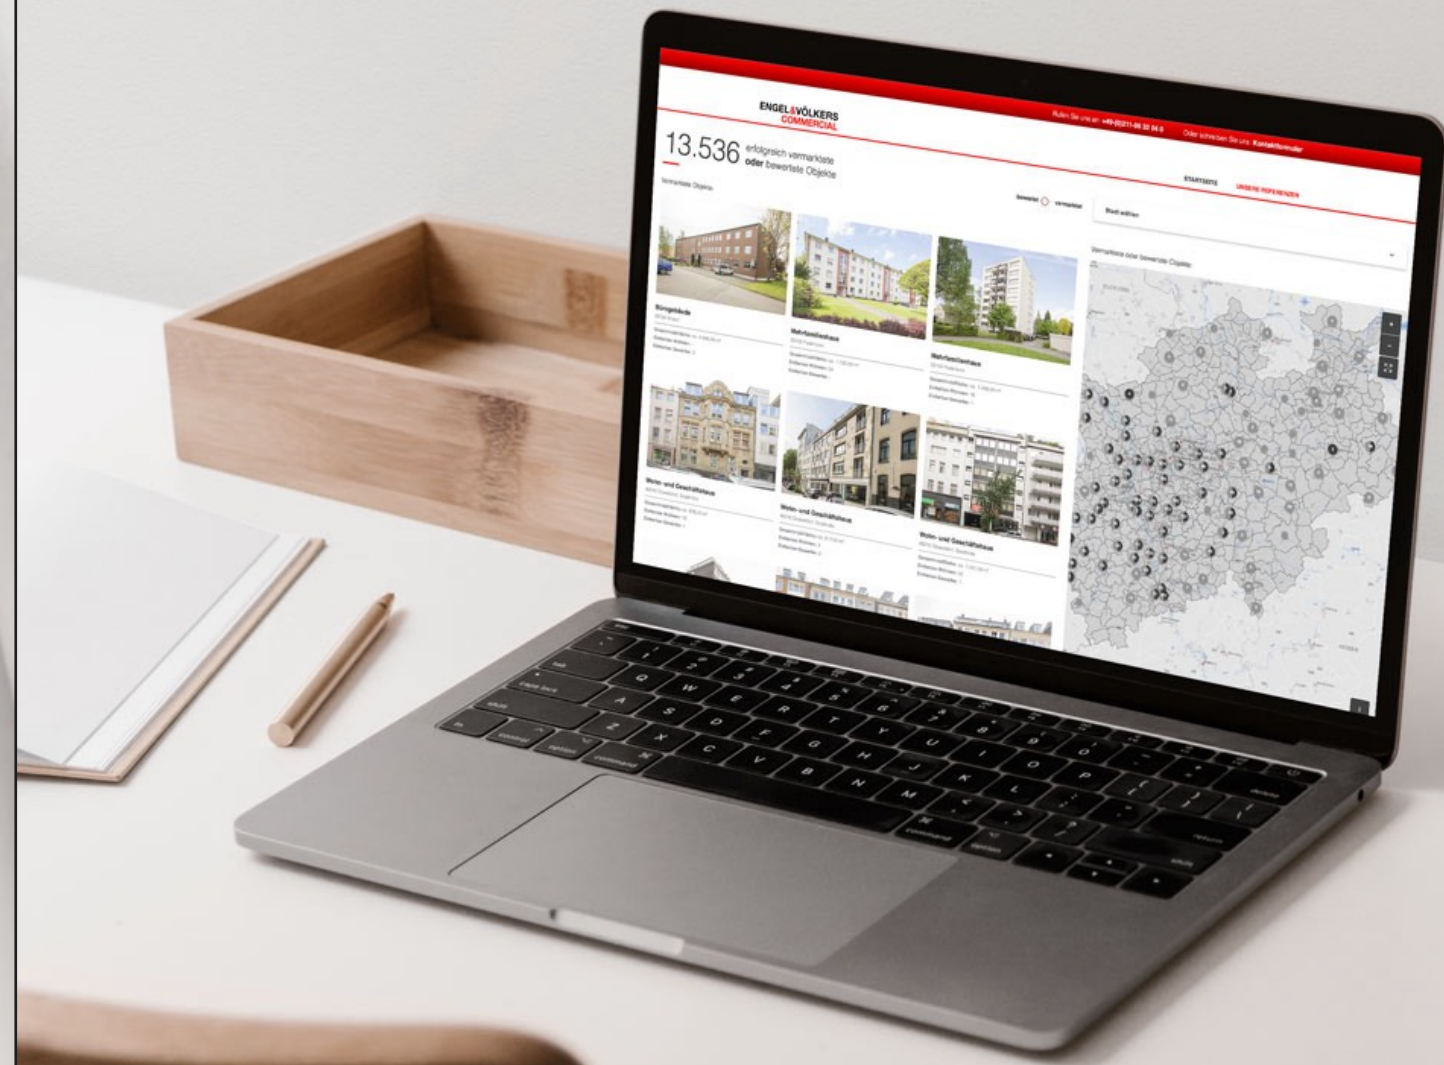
ENGEL&VÖLKERS
COMMERCIAL

Rufen Sie uns an: +49-(0)211-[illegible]

Oder schreiben Sie uns: Kontaktformular

13.536 erfolgreich vermarktete oder bewertete Objekte

STARTSEITE

UNSERE REFERENZEN

Vermarktete Objekte

bewertet vermarktet

Stadt wählen

Vermarktete oder bewertete Objekte

Bürogebäude

Mehrfamilienhaus

Mehrfamilienhaus

Wohn- und Geschäftshaus

Wohn- und Geschäftshaus

Wohn- und Geschäftshaus

esc

tab

caps lock

shift

control

option

command

Q W E R T Z U I O P

A S D F G H J K L

Y X C V B N M

command

option

delete

return

shift